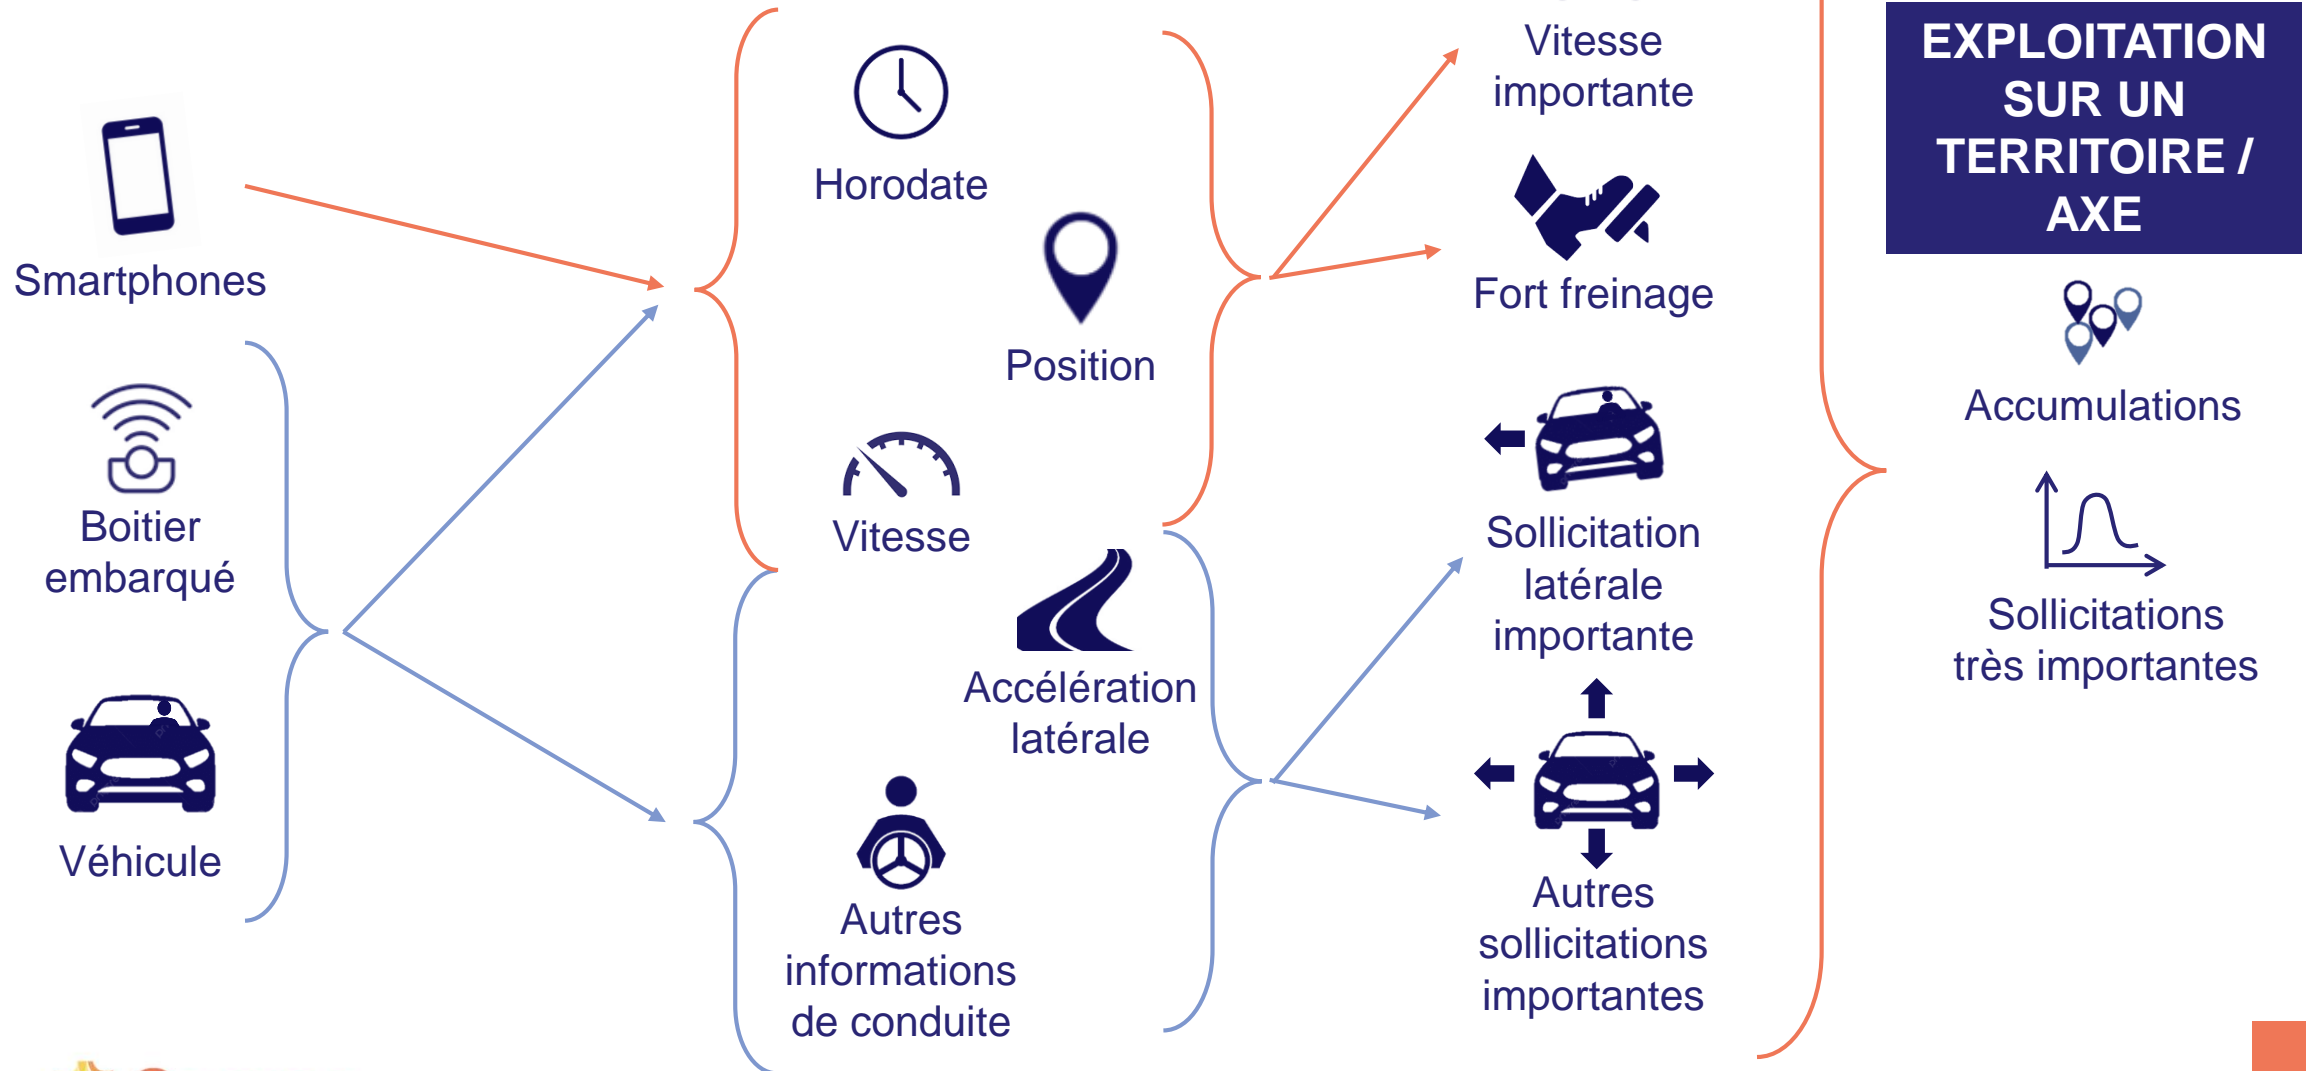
Smartphones

Boitier embarqué

Véhicule

Horodate

Position

Vitesse

Accélération latérale

Autres informations de conduite

Vitesse importante

Fort freinage

Sollicitation latérale importante

Autres sollicitations importantes

EXPLOITATION SUR UN TERRITOIRE / AXE

Accumulations

Sollicitations très importantes